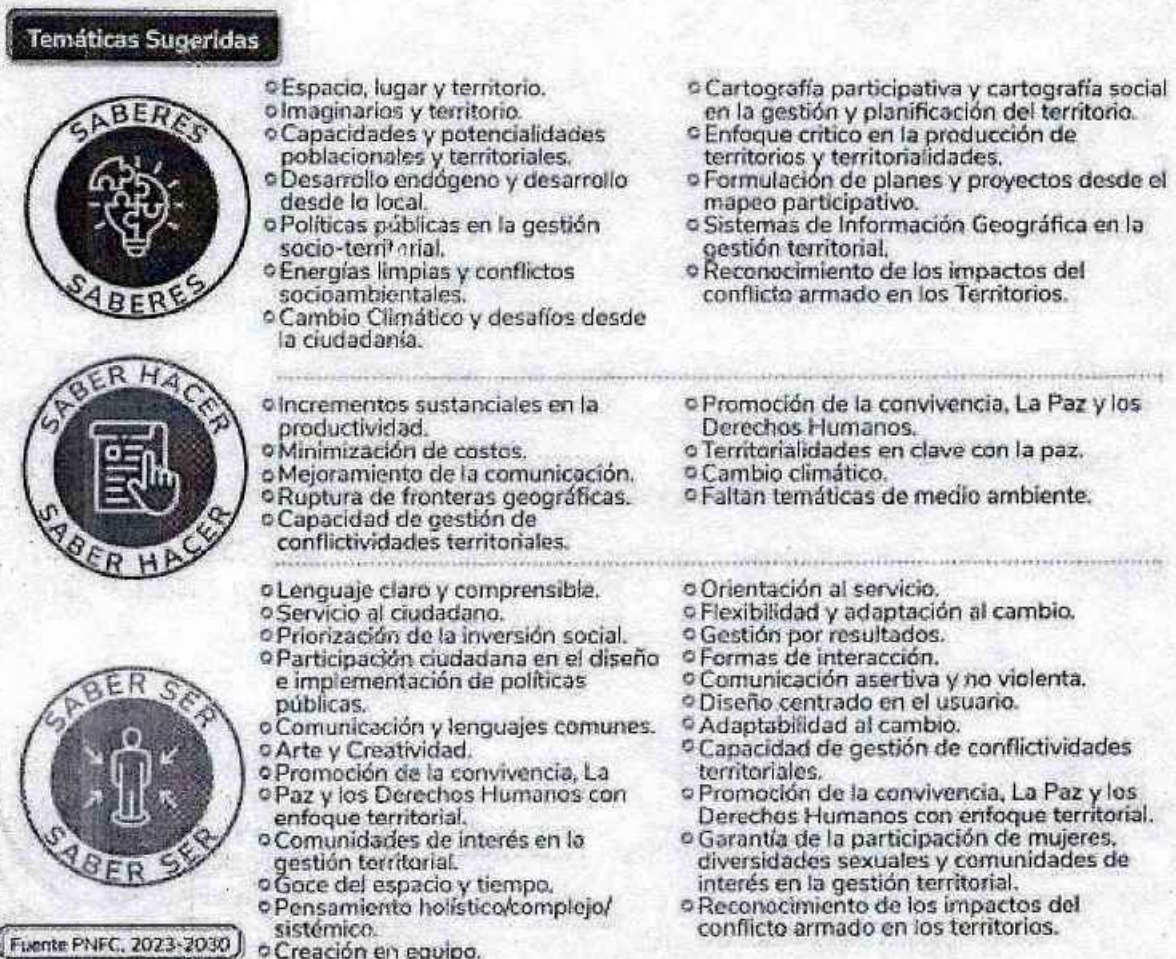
Temáticas Sugeridas

SABERES
SABERES

Espacio, lugar y territorio.
Imaginarios y territorio.
Capacidades y potencialidades poblacionales y territoriales.
Desarrollo endógeno y desarrollo desde lo local.
Políticas públicas en la gestión socio-territorial.
Energías limpias y conflictos socioambientales.
Cambio Climático y desafíos desde la ciudadanía.

Cartografía participativa y cartografía social en la gestión y planificación del territorio.
Enfoque crítico en la producción de territorios y territorialidades.
Formulación de planes y proyectos desde el mapeo participativo.
Sistemas de Información Geográfica en la gestión territorial.
Reconocimiento de los impactos del conflicto armado en los Territorios.

SABER HACER
SABER HACER

Incrementos sustanciales en la productividad.
Minimización de costos.
Mejoramiento de la comunicación.
Ruptura de fronteras geográficas.
Capacidad de gestión de conflictividades territoriales.

Promoción de la convivencia, La Paz y los Derechos Humanos.
Territorialidades en clave con la paz.
Cambio climático.
Faltan temáticas de medio ambiente.

SABER SER
SABER SER

Lenguaje claro y comprensible.
Servicio al ciudadano.
Priorización de la inversión social.
Participación ciudadana en el diseño e implementación de políticas públicas.
Comunicación y lenguajes comunes.
Arte y Creatividad.
Promoción de la convivencia, La
Paz y los Derechos Humanos con enfoque territorial.
Comunidades de interés en la gestión territorial.
Goce del espacio y tiempo.
Pensamiento holístico/complejo/sistémico.
Creación en equipo.

Orientación al servicio.
Flexibilidad y adaptación al cambio.
Gestión por resultados.
Formas de interacción.
Comunicación asertiva y no violenta.
Diseño centrado en el usuario.
Adaptabilidad al cambio.
Capacidad de gestión de conflictividades territoriales.
Promoción de la convivencia, La Paz y los Derechos Humanos con enfoque territorial.
Garantía de la participación de mujeres, diversidades sexuales y comunidades de interés en la gestión territorial.
Reconocimiento de los impactos del conflicto armado en los territorios.

Fuente PNFC, 2023-2030